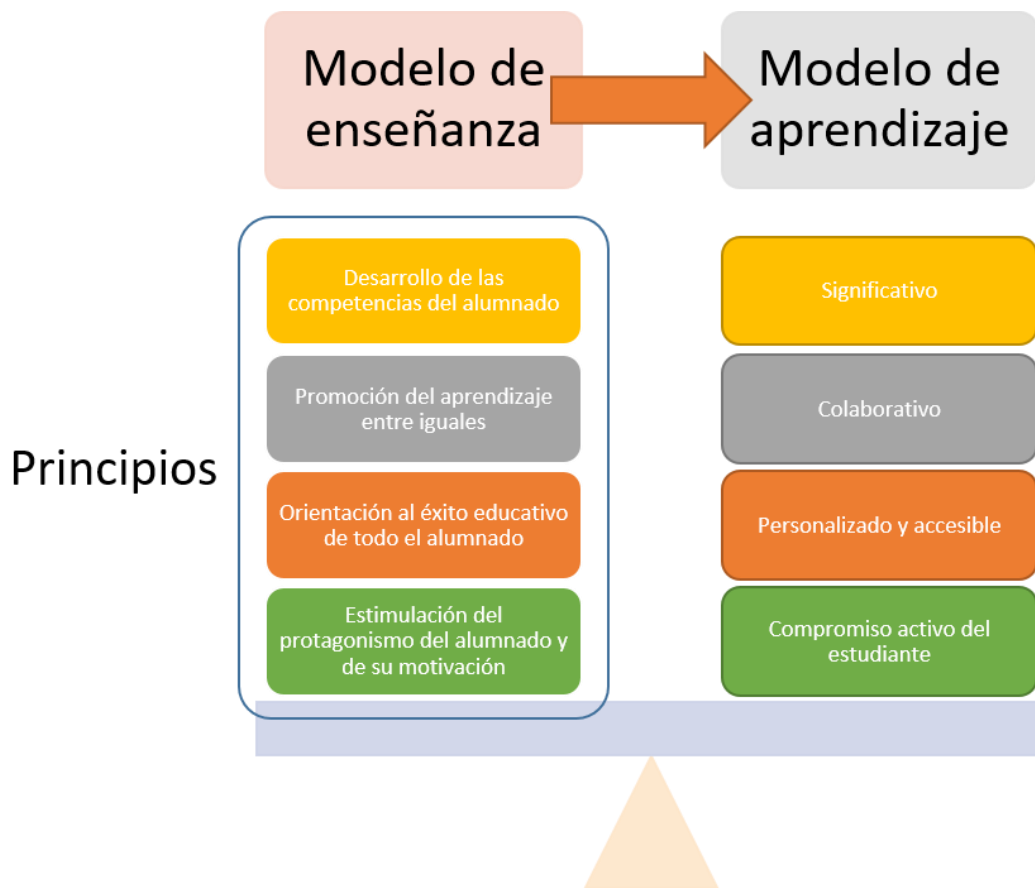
Modelo de enseñanza

Modelo de aprendizaje

Principios

Desarrollo de las competencias del alumnado

Promoción del aprendizaje entre iguales

Orientación al éxito educativo de todo el alumnado

Estimulación del protagonismo del alumnado y de su motivación

Significativo

Colaborativo

Personalizado y accesible

Compromiso activo del estudiante